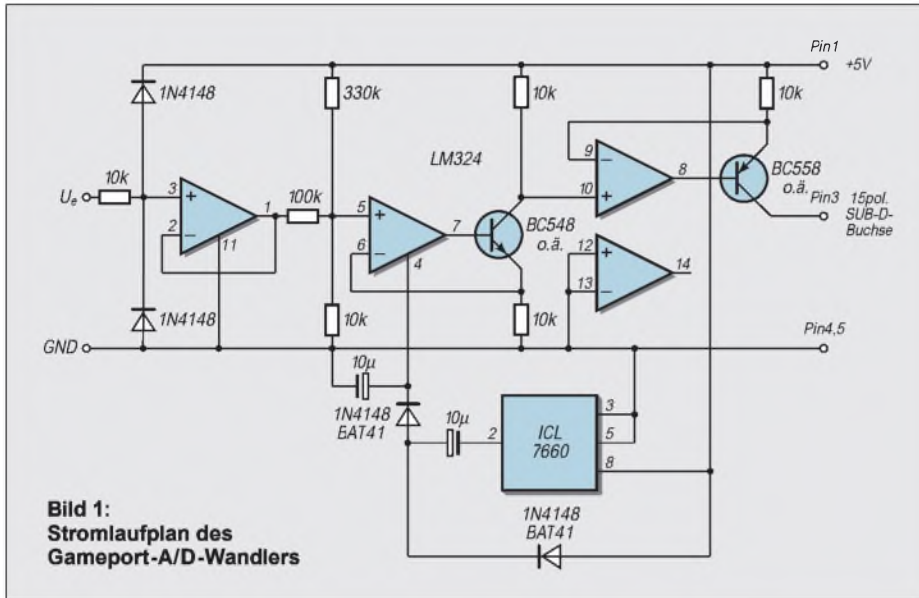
Pin1
+5V
1N4148
330k
10k
10k
LM324
9
8
BC558
o.ä.
Pin3
15pol.
SUB-D-Buchse
$U_e$
10k
3
+
2
−
1
11
100k
5
+
6
−
7
4
10
+
BC548
o.ä.
12
+
13
−
14
1N4148
10k
10k
Pin4,5
GND
10µ
1N4148
BAT41
10µ
2
ICL
7660
3
5
8
1N4148
BAT41

Bild 1:
Stromlaufplan des
Gameport-A/D-Wandlers